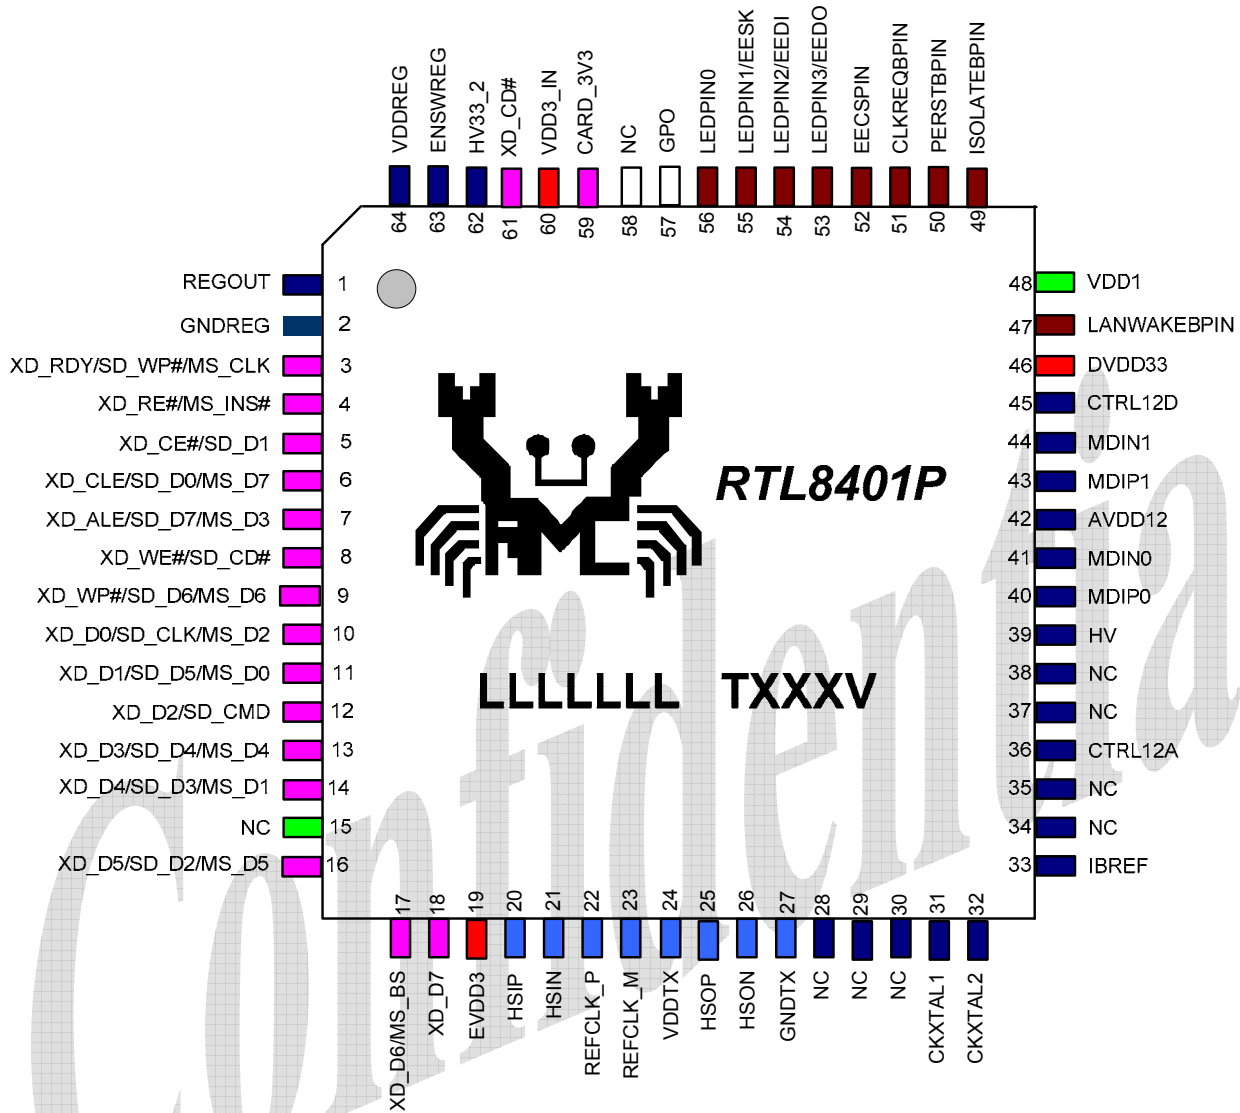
VDDREG
ENSWREG
HV33_2
XD_CD#
VDD3_IN
CARD_3V3
NC
GPO
LEDPIN0
LEDPIN1/EESK
LEDPIN2/EEDI
LEDPIN3/EEDO
EECSPIN
CLKREQBPIN
PERSTBPIN
ISOLATEBPIN

64 63 62 61 60 59 58 57 56 55 54 53 52 51 50 49

REGOUT 1
GNDREG 2
XD_RDY/SD_WP#/MS_CLK 3
XD_RE#/MS_INS# 4
XD_CE#/SD_D1 5
XD_CLE/SD_D0/MS_D7 6
XD_ALE/SD_D7/MS_D3 7
XD_WE#/SD_CD# 8
XD_WP#/SD_D6/MS_D6 9
XD_D0/SD_CLK/MS_D2 10
XD_D1/SD_D5/MS_D0 11
XD_D2/SD_CMD 12
XD_D3/SD_D4/MS_D4 13
XD_D4/SD_D3/MS_D1 14
NC 15
XD_D5/SD_D2/MS_D5 16

RTL8401P

LLLLLLL TXXXV

48 VDD1
47 LANWAKEBPIN
46 DVDD33
45 CTRL12D
44 MDIN1
43 MDIP1
42 AVDD12
41 MDIN0
40 MDIP0
39 HV
38 NC
37 NC
36 CTRL12A
35 NC
34 NC
33 IBREF

17 18 19 20 21 22 23 24 25 26 27 28 29 30 31 32

XD_D6/MS_BS
XD_D7
EVDD3
HSIP
HSIN
REFCLK_P
REFCLK_M
VDDTX
HSOP
HSON
GNDTX
NC
NC
NC
CKXTAL1
CKXTAL2

Confidentia